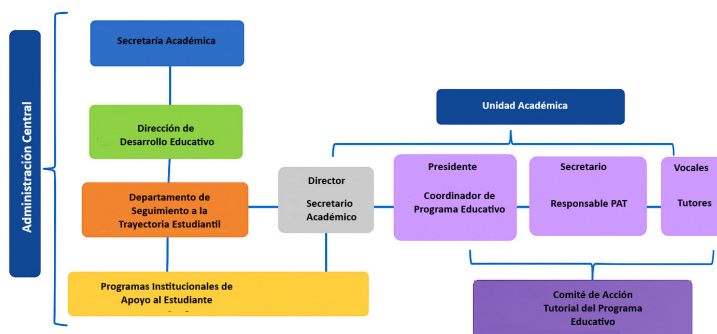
Administración Central

Secretaría Académica

Dirección de Desarrollo Educativo

Departamento de Seguimiento a la Trayectoria Estudiantil

Programas Institucionales de Apoyo al Estudiante

Director

Secretario Académico

Unidad Académica

Presidente

Coordinador de Programa Educativo

Secretario

Responsable PAT

Vocales

Tutores

Comité de Acción Tutorial del Programa Educativo